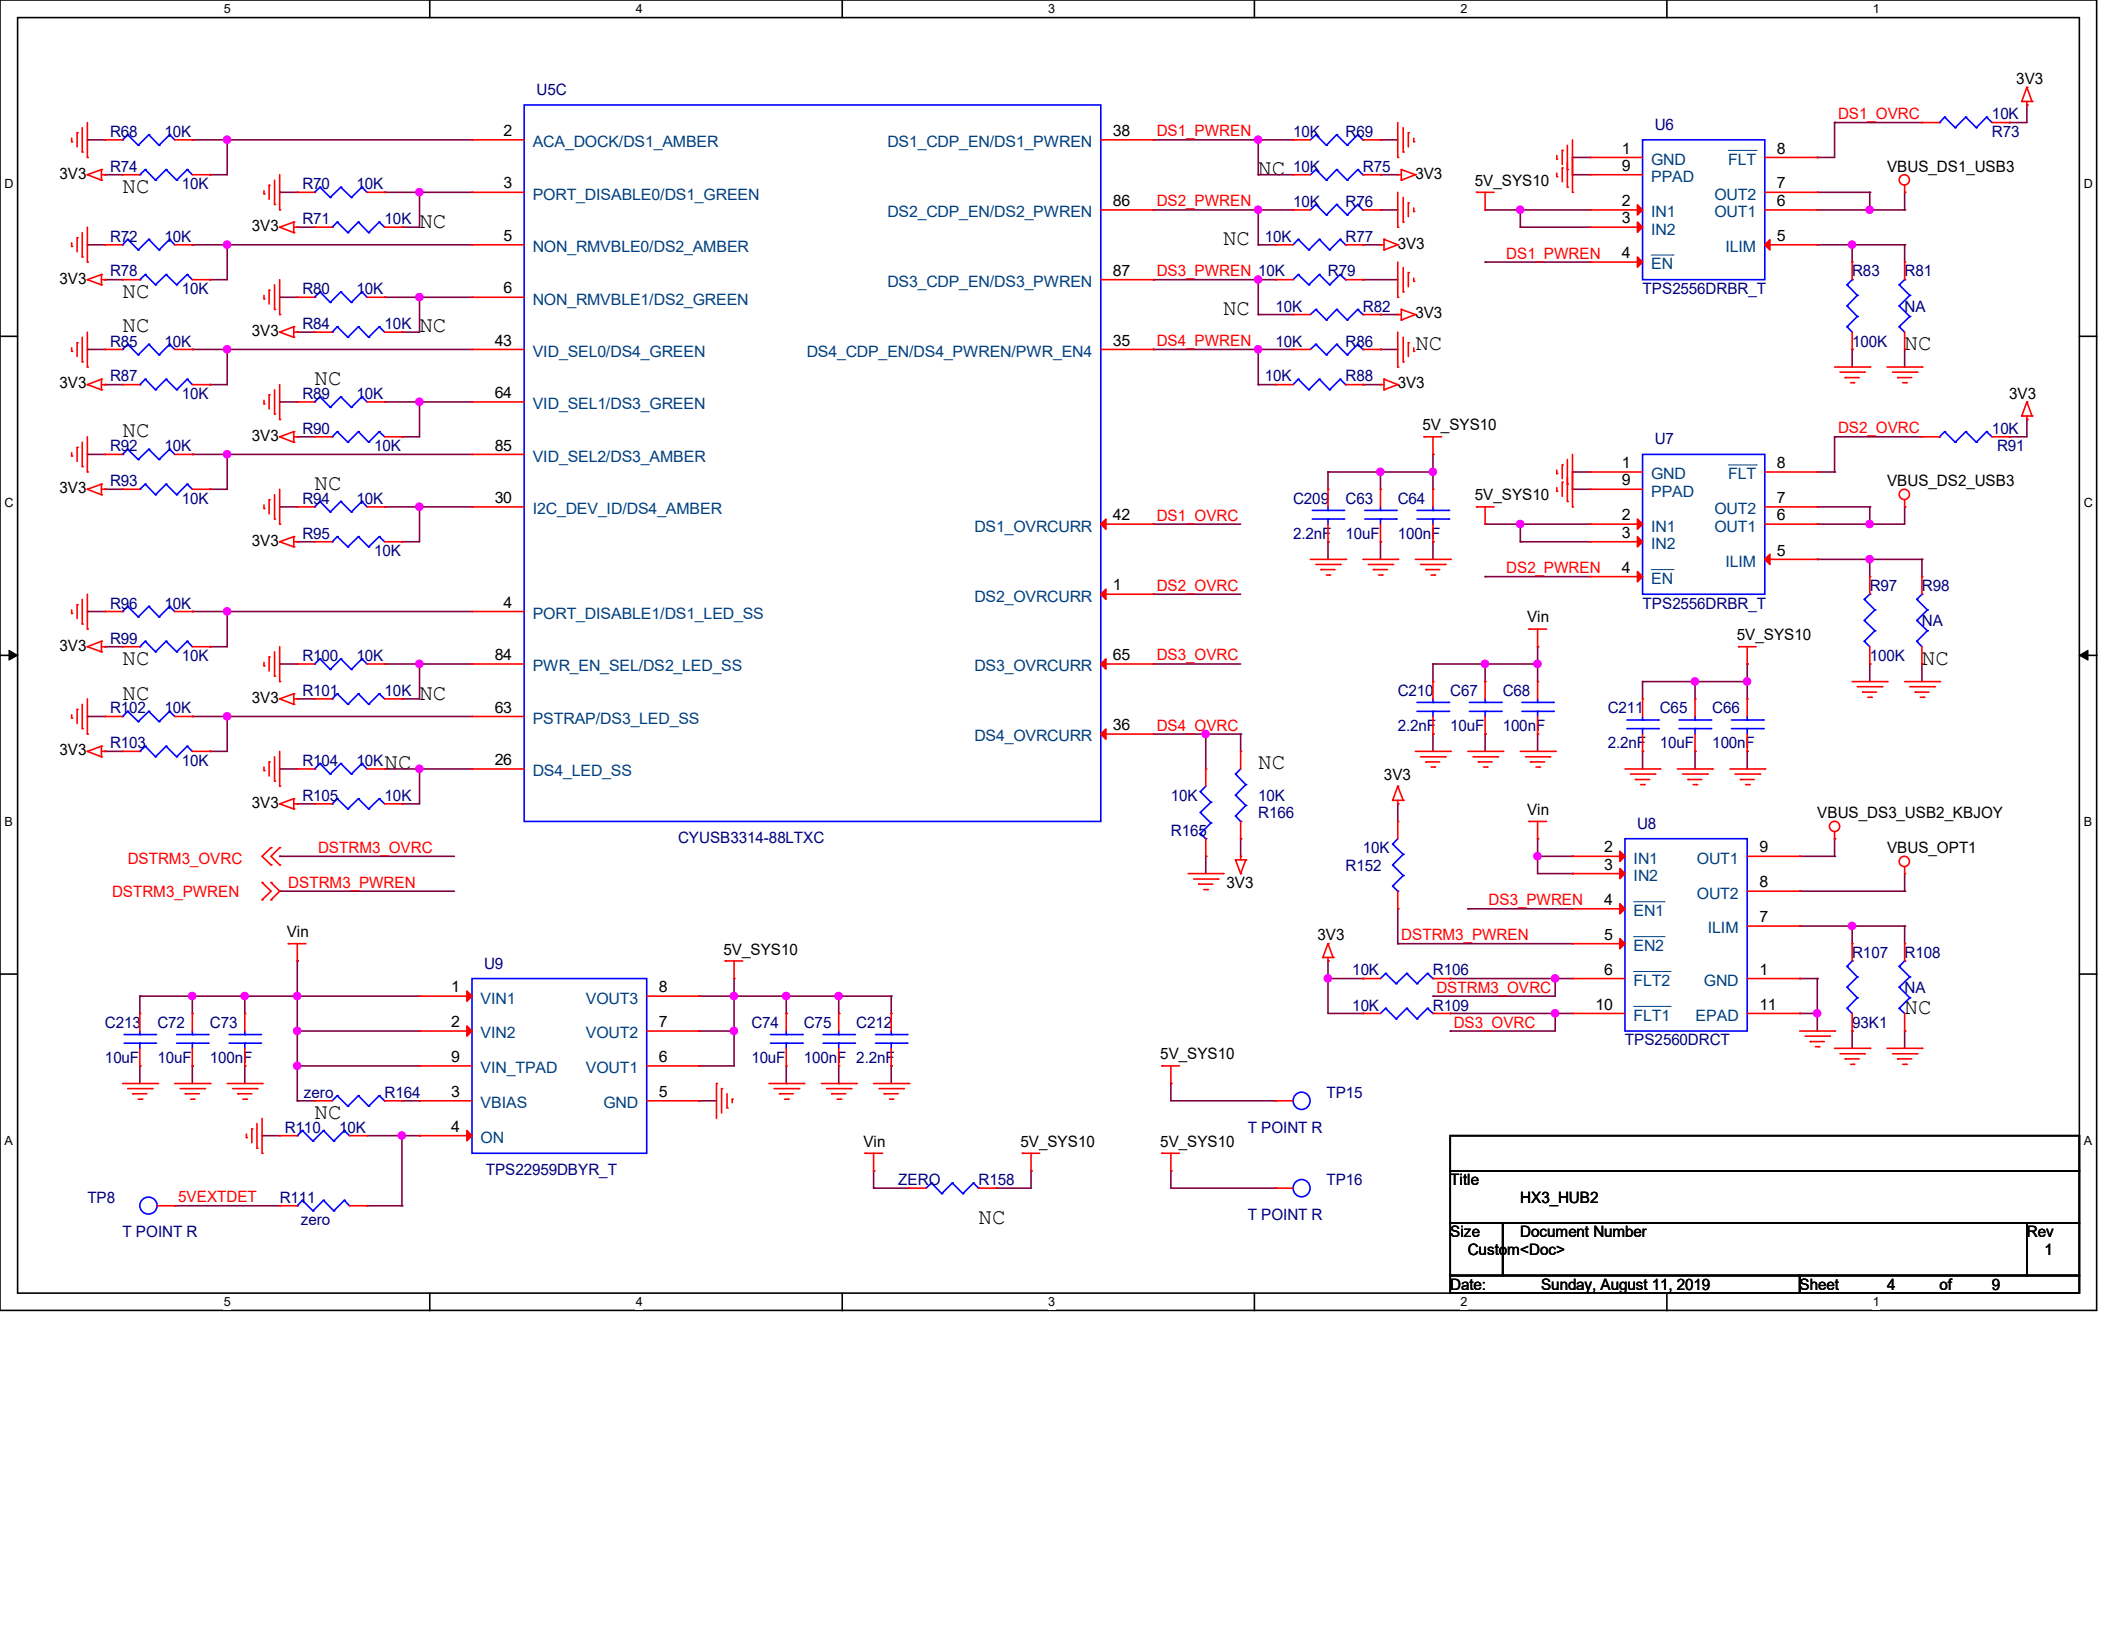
5 4 3 2 1

U5C

R68 10K
3V3 R74 NC 10K
R70 10K
3V3 R71 10K NC
R72 10K
3V3 R78 NC 10K
R80 10K
3V3 R84 10K NC
NC R85 10K
3V3 R87 10K
NC R89 10K
3V3 R90 10K
NC R92 10K
3V3 R93 10K
NC R94 10K
3V3 R95 10K
R96 10K
3V3 R99 NC 10K
R100 10K
3V3 R101 10K NC
NC R102 10K
3V3 R103 10K
R104 10K NC
3V3 R105 10K

2 ACA_DOCK/DS1_AMBER
3 PORT_DISABLE0/DS1_GREEN
5 NON_RMVBLE0/DS2_AMBER
6 NON_RMVBLE1/DS2_GREEN
43 VID_SEL0/DS4_GREEN
64 VID_SEL1/DS3_GREEN
85 VID_SEL2/DS3_AMBER
30 I2C_DEV_ID/DS4_AMBER
4 PORT_DISABLE1/DS1_LED_SS
84 PWR_EN_SEL/DS2_LED_SS
63 PSTRAP/DS3_LED_SS
26 DS4_LED_SS

DS1_CDP_EN/DS1_PWREN 38 DS1_PWREN
DS2_CDP_EN/DS2_PWREN 86 DS2_PWREN
DS3_CDP_EN/DS3_PWREN 87 DS3_PWREN
DS4_CDP_EN/DS4_PWREN/PWR_EN4 35 DS4_PWREN
DS1_OVRCURR 42 DS1_OVRC
DS2_OVRCURR 1 DS2_OVRC
DS3_OVRCURR 65 DS3_OVRC
DS4_OVRCURR 36 DS4_OVRC

CYUSB3314-88LTXC

10K R69
NC 10K R75 3V3
10K R76
NC 10K R77 3V3
10K R79
NC 10K R82 3V3
10K R86 NC
10K R88 3V3

NC
10K R165
10K R166
3V3

DSTRM3_OVRC DSTRM3_OVRC
DSTRM3_PWREN DSTRM3_PWREN

U6
5V_SYS10
1 GND
9 PPAD
2 IN1
3 IN2
DS1_PWREN 4 EN
FLT 8
OUT2 7
OUT1 6
ILIM 5
TPS2556DRBR_T
DS1_OVRC 10K R73 3V3
VBUS_DS1_USB3
R83 100K
R81 NA NC

5V_SYS10
C209 2.2nF
C63 10uF
C64 100nF

U7
5V_SYS10
1 GND
9 PPAD
2 IN1
3 IN2
DS2_PWREN 4 EN
FLT 8
OUT2 7
OUT1 6
ILIM 5
TPS2556DRBR_T
DS2_OVRC 10K R91 3V3
VBUS_DS2_USB3
R97 100K
R98 NA NC

Vin
C210 2.2nF
C67 10uF
C68 100nF

5V_SYS10
C211 2.2nF
C65 10uF
C66 100nF

3V3
10K R152
Vin
U8
2 IN1
3 IN2
DS3_PWREN 4 EN1
DSTRM3_PWREN 5 EN2
3V3
10K R106 DSTRM3_OVRC 6 FLT2
10K R109 DS3_OVRC 10 FLT1
OUT1 9
OUT2 8
ILIM 7
GND 1
EPAD 11
TPS2560DRCT
VBUS_DS3_USB2_KBJOY
VBUS_OPT1
R107 93K1
R108 NA NC

Vin
U9
C213 10uF
C72 10uF
C73 100nF
1 VIN1
2 VIN2
9 VIN_TPAD
zero R164 3 VBIAS
NC R110 10K 4 ON
VOUT3 8
VOUT2 7
VOUT1 6
GND 5
TPS22959DBYR_T
5V_SYS10
C74 10uF
C75 100nF
C212 2.2nF

TP8 5VEXTDET R111 zero
T POINT R

Vin ZERO R158 5V_SYS10
NC

5V_SYS10
TP15
T POINT R
5V_SYS10
TP16
T POINT R

Title
HX3_HUB2
Size Document Number Rev
Custom <Doc> 1
Date: Sunday, August 11, 2019 Sheet 4 of 9

D C B A
5 4 3 2 1